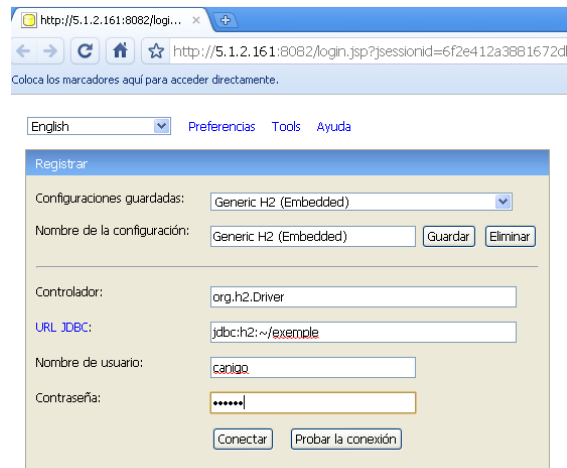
http://5.1.2.161:8082/logi... ×

http://5.1.2.161:8082/login.jsp?jsessionid=6f2e412a3881672d

Coloca los marcadores aquí para acceder directamente.

English Preferencias Tools Ayuda

Registrar

Configuraciones guardadas: Generic H2 (Embedded)

Nombre de la configuración: Generic H2 (Embedded) Guardar Eliminar

Controlador: org.h2.Driver

URL JDBC: jdbc:h2:~/exemple

Nombre de usuario: canigo

Contraseña: ••••••

Conectar Probar la conexión